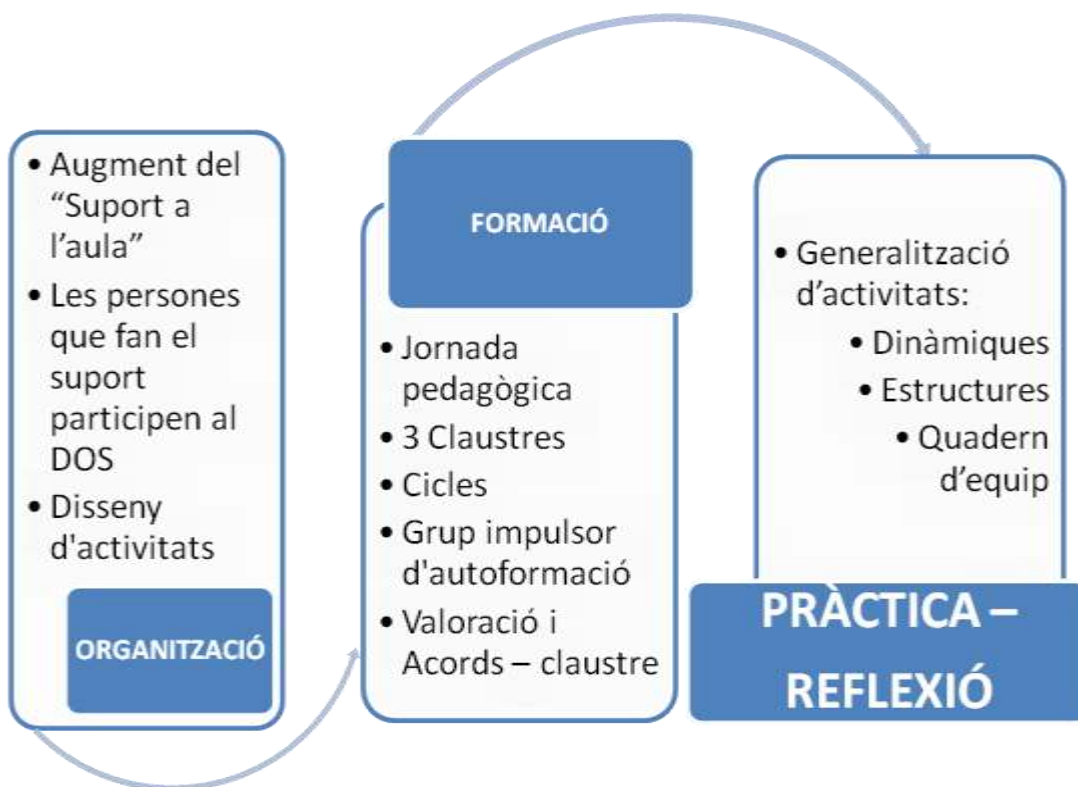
• Augment del "Suport a l'aula"
• Les persones que fan el suport participen al DOS
• Disseny d'activitats

ORGANITZACIÓ

FORMACIÓ

• Jornada pedagògica
• 3 Claustres
• Cicles
• Grup impulsor d'autoformació
• Valoració i Acords – claustre

• Generalització d'activitats:
• Dinàmiques
• Estructures
• Quadern d'equip

PRÀCTICA – REFLEXIÓ